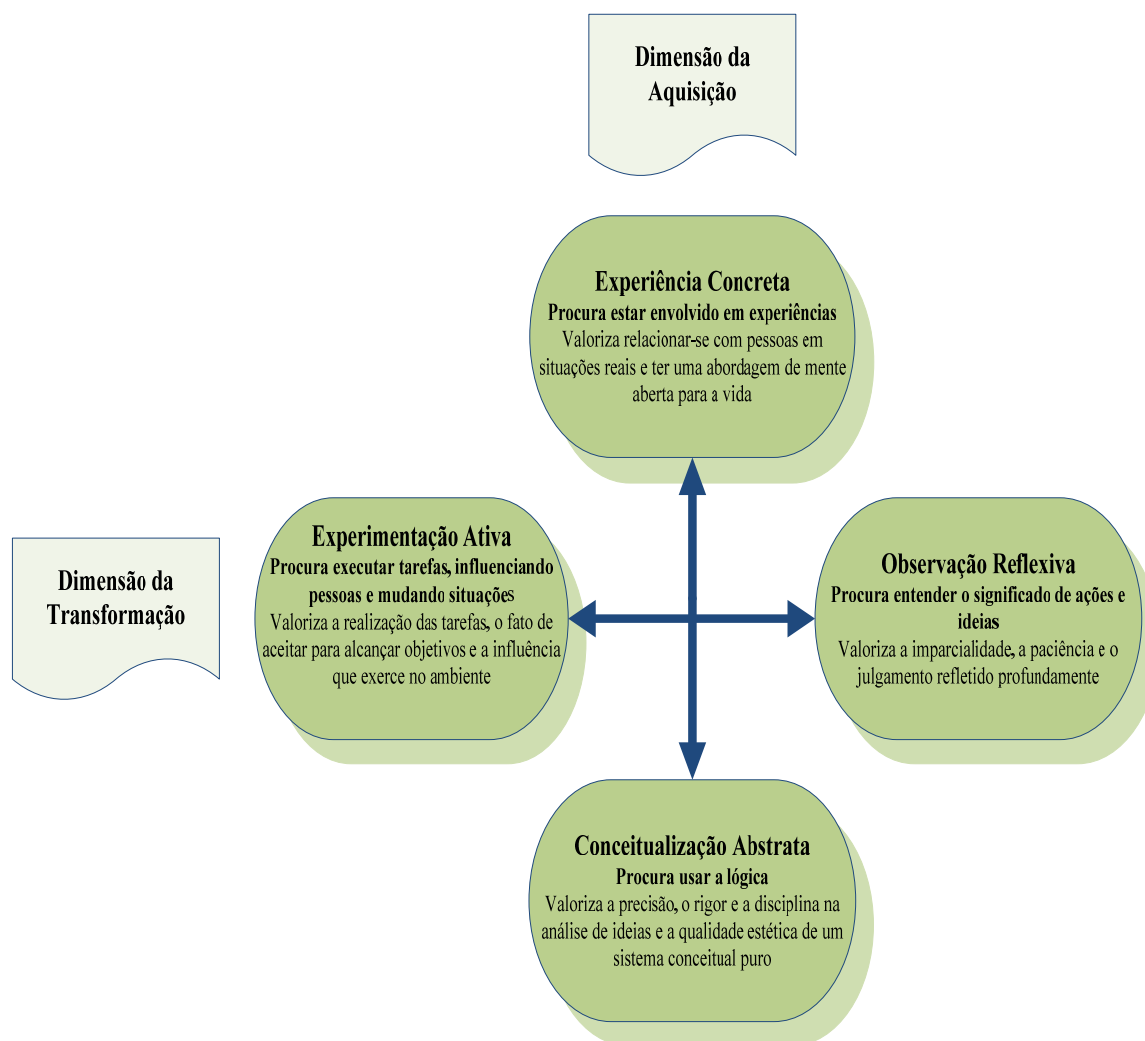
Dimensão da Aquisição

Experiência Concreta
Procura estar envolvido em experiências
Valoriza relacionar-se com pessoas em situações reais e ter uma abordagem de mente aberta para a vida

Dimensão da Transformação

Experimentação Ativa
Procura executar tarefas, influenciando pessoas e mudando situações
Valoriza a realização das tarefas, o fato de aceitar para alcançar objetivos e a influência que exerce no ambiente

Observação Reflexiva
Procura entender o significado de ações e ideias
Valoriza a imparcialidade, a paciência e o julgamento refletido profundamente

Conceitualização Abstrata
Procura usar a lógica
Valoriza a precisão, o rigor e a disciplina na análise de ideias e a qualidade estética de um sistema conceitual puro